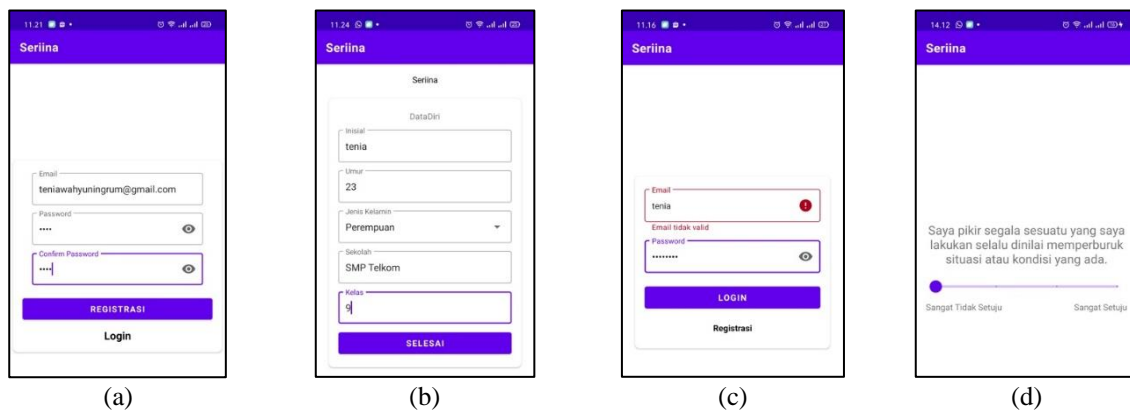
11.21

Seriina

Email
teniawahyuningrum@gmail.com

Password
····

Confirm Password
····

REGISTRASI

Login

(a)

11.24

Seriina

Seriina

DataDiri

Inisial
tenia

Umur
23

Jenis Kelamin
Perempuan

Sekolah
SMP Telkom

Kelas
9

SELESAI

(b)

11.16

Seriina

Email
tenia

Email tidak valid

Password
········

LOGIN

Registrasi

(c)

14.12

Seriina

Saya pikir segala sesuatu yang saya lakukan selalu dinilai memperburuk situasi atau kondisi yang ada.

Sangat Tidak Setuju

Sangat Setuju

(d)